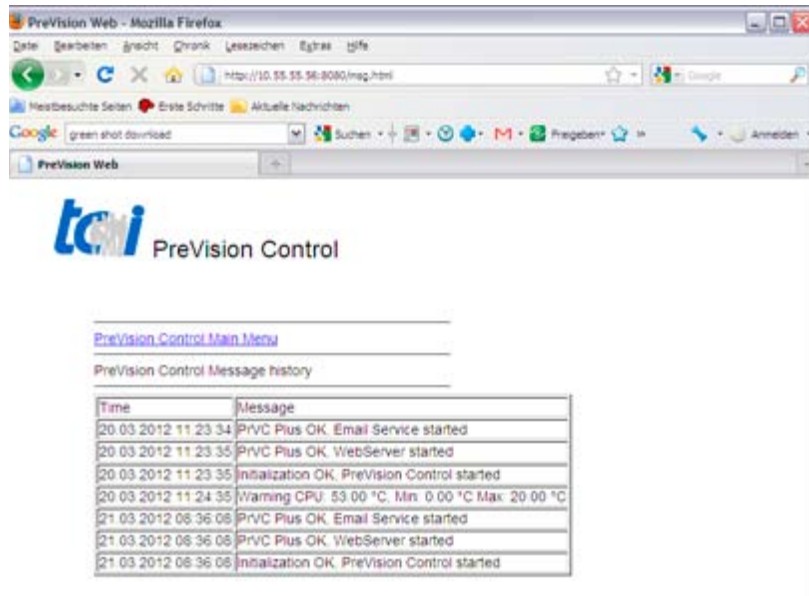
PreVision Web - Mozilla Firefox

Datei Bearbeiten Ansicht Chronik Lesezeichen Extras Hilfe

http://10.55.55.56:8080/msg.html

Google

Meistbesuchte Seiten Erste Schritte Aktuelle Nachrichten

Google green shot download

Suchen Freigeben Anmelden

PreVision Web

tcmi PreVision Control

PreVision Control Main Menu

PreVision Control Message history

| Time | Message |
|---|---|
| 20.03.2012 11:23:34 | PrVC Plus OK, Email Service started |
| 20.03.2012 11:23:35 | PrVC Plus OK, WebServer started |
| 20.03.2012 11:23:35 | Initialization OK, PreVision Control started |
| 20.03.2012 11:24:35 | Warning CPU: 53.00 °C, Min: 0.00 °C Max: 20.00 °C |
| 21.03.2012 08:36:08 | PrVC Plus OK, Email Service started |
| 21.03.2012 08:36:08 | PrVC Plus OK, WebServer started |
| 21.03.2012 08:36:08 | Initialization OK, PreVision Control started |